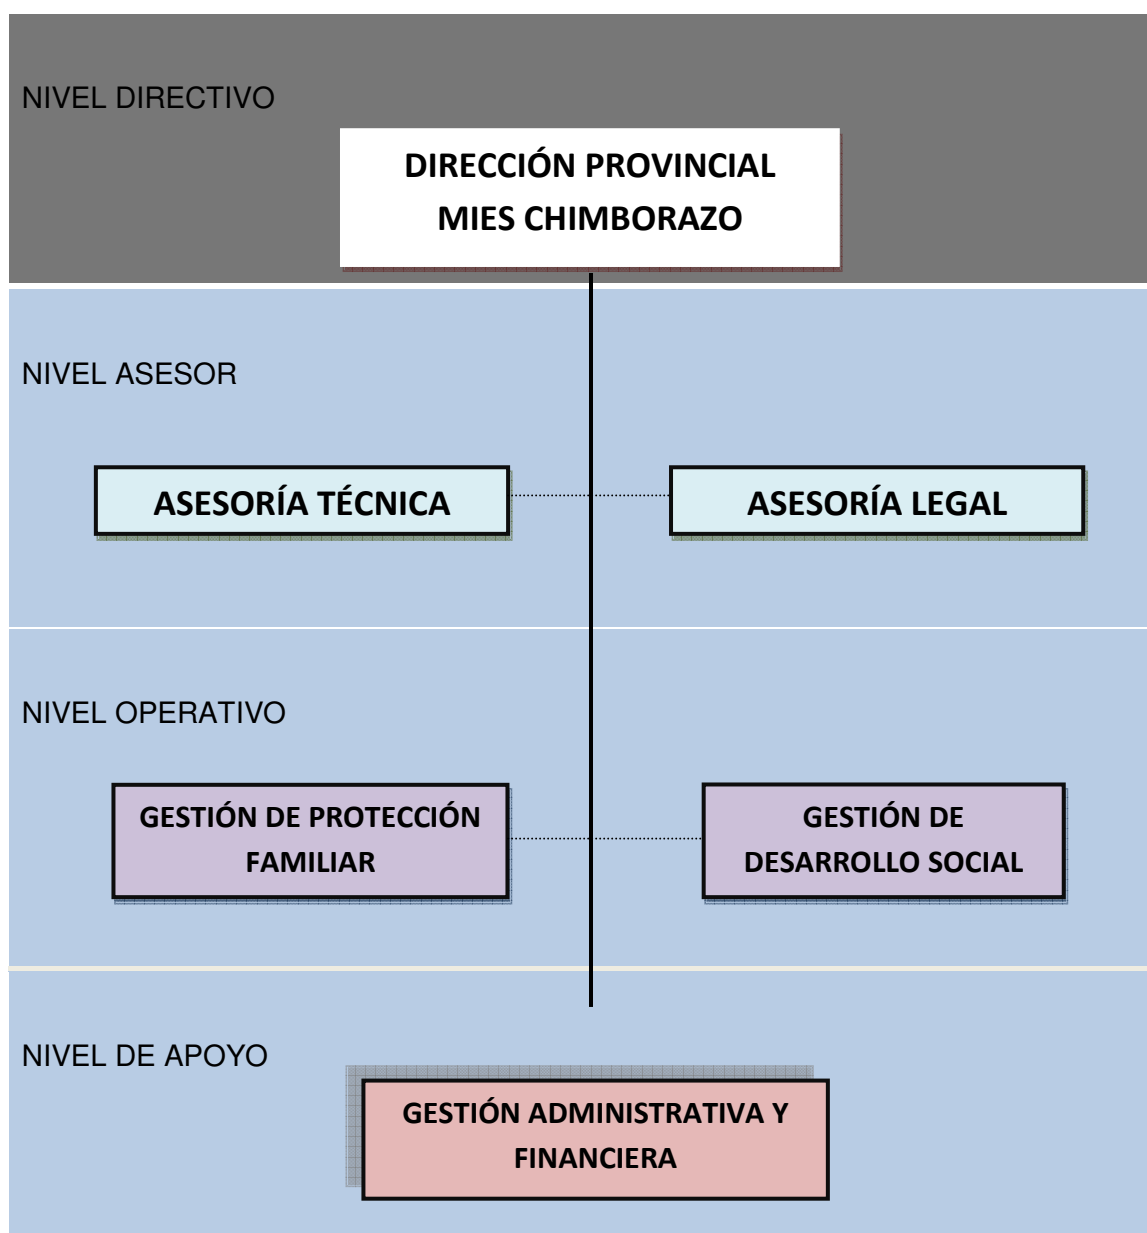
NIVEL DIRECTIVO

DIRECCIÓN PROVINCIAL MIES CHIMBORAZO

NIVEL ASESOR

ASESORÍA TÉCNICA

ASESORÍA LEGAL

NIVEL OPERATIVO

GESTIÓN DE PROTECCIÓN FAMILIAR

GESTIÓN DE DESARROLLO SOCIAL

NIVEL DE APOYO

GESTIÓN ADMINISTRATIVA Y FINANCIERA